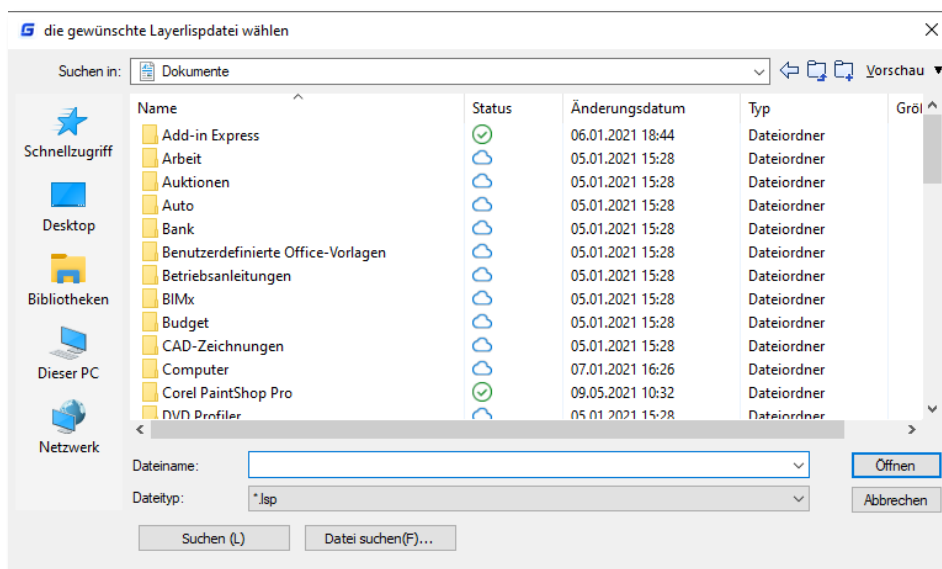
die gewünschte Layerlispdatei wählen

Suchen in: Dokumente

Vorschau

Schnellzugriff
Desktop
Bibliotheken
Dieser PC
Netzwerk

| Name | Status | Änderungsdatum | Typ | Grö |
|---|---|---|---|---|
| Add-in Express | | 06.01.2021 18:44 | Dateiordner | |
| Arbeit | | 05.01.2021 15:28 | Dateiordner | |
| Auktionen | | 05.01.2021 15:28 | Dateiordner | |
| Auto | | 05.01.2021 15:28 | Dateiordner | |
| Bank | | 05.01.2021 15:28 | Dateiordner | |
| Benutzerdefinierte Office-Vorlagen | | 05.01.2021 15:28 | Dateiordner | |
| Betriebsanleitungen | | 05.01.2021 15:28 | Dateiordner | |
| BIMx | | 05.01.2021 15:28 | Dateiordner | |
| Budget | | 05.01.2021 15:28 | Dateiordner | |
| CAD-Zeichnungen | | 05.01.2021 15:28 | Dateiordner | |
| Computer | | 07.01.2021 16:26 | Dateiordner | |
| Corel PaintShop Pro | | 09.05.2021 10:32 | Dateiordner | |
| DVD Profiler | | 05.01.2021 15:28 | Dateiordner | |

Dateiname:
Dateityp: *.lsp

Öffnen
Abbrechen

Suchen (L)
Datei suchen(F)...